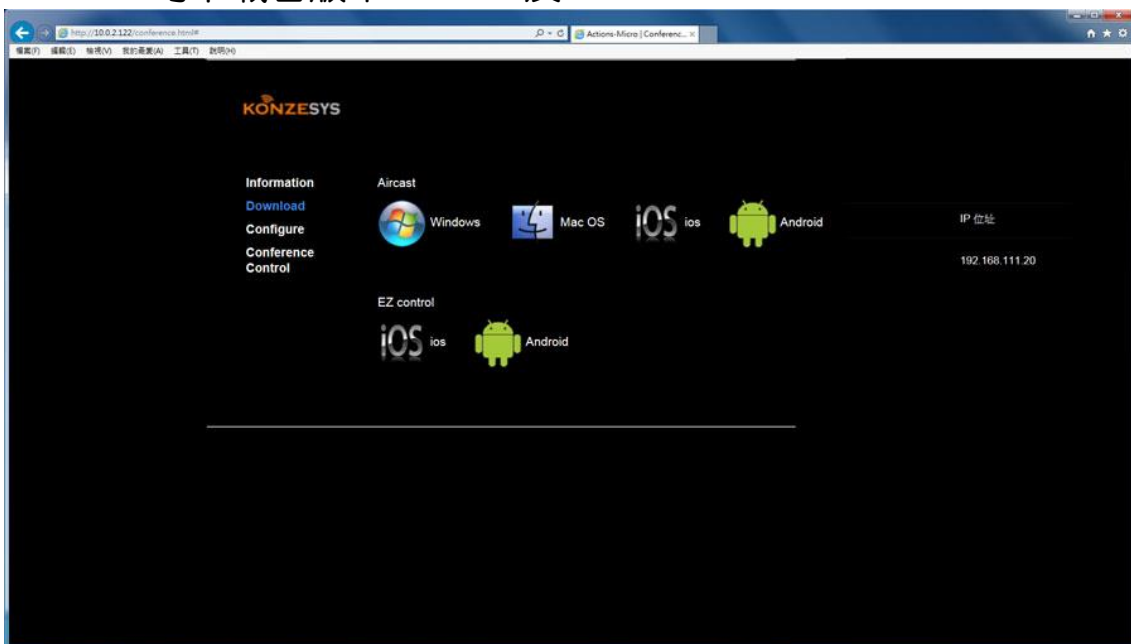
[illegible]

http://10.0.2.122/conference.html#

Actions-Micro | Conferenc...

檔案(F) 編輯(E) 檢視(V) 我的最愛(A) 工具(T) 說明(H)

KONZESYS

Information
Download
Configure
Conference Control

Aircast

Windows

Mac OS

iOS ios

Android

EZ control

iOS ios

Android

IP 位址

192.168.111.20